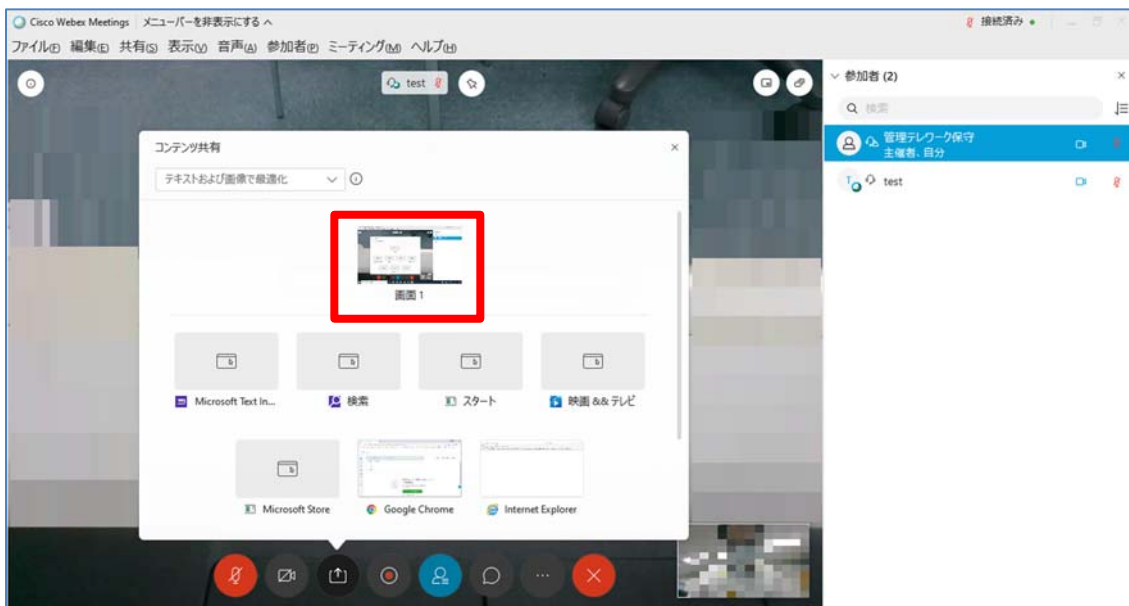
Cisco Webex Meetings | メニューバーを非表示にする ^

接続済み

ファイル(F) 編集(E) 共有(S) 表示(V) 音声(A) 参加者(P) ミーティング(M) ヘルプ(H)

test

参加者 (2)

検索

管理テレワーク保守
主催者、自分

test

コンテンツ共有

テキストおよび画像で最適化

画面 1

Microsoft Text In...

検索

スタート

映画 && テレビ

Microsoft Store

Google Chrome

Internet Explorer